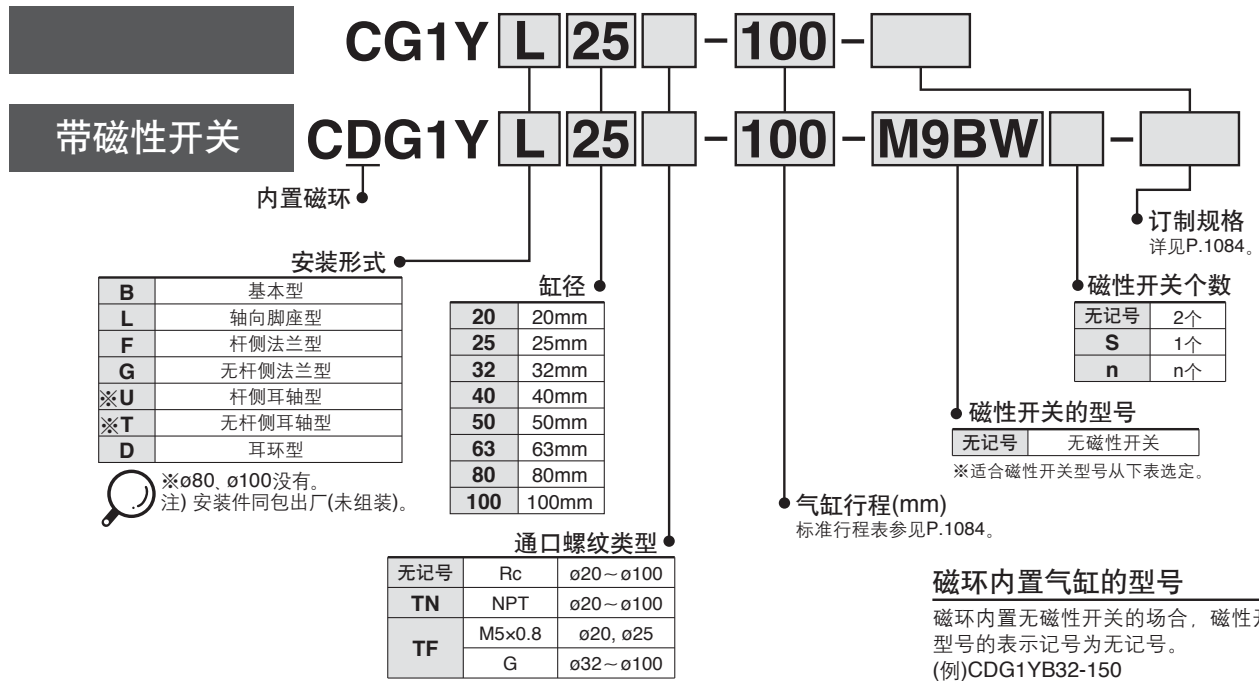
CG1Y L 25 - 100 -

带磁性开关 CDG1Y L 25 - 100 - M9BW -

内置磁环

安装形式

| B | 基本型 |
|---|---|
| L | 轴向脚座型 |
| F | 杆侧法兰型 |
| G | 无杆侧法兰型 |
| ※U | 杆侧耳轴型 |
| ※T | 无杆侧耳轴型 |
| D | 耳环型 |

※ø80、ø100没有。
注) 安装件同包出厂(未组装)。

缸径

| 20 | 20mm |
|---|---|
| 25 | 25mm |
| 32 | 32mm |
| 40 | 40mm |
| 50 | 50mm |
| 63 | 63mm |
| 80 | 80mm |
| 100 | 100mm |

通口螺纹类型

| 无记号 | Rc | ø20～ø100 |
|---|---|---|
| TN | NPT | ø20～ø100 |
| TF | M5×0.8 | ø20, ø25 |
| | G | ø32～ø100 |

气缸行程(mm)
标准行程表参见P.1084。

订制规格
详见P.1084。

磁性开关个数

| 无记号 | 2个 |
|---|---|
| S | 1个 |
| n | n个 |

磁性开关的型号

| 无记号 | 无磁性开关 |
|---|---|

※适合磁性开关型号从下表选定。

磁环内置气缸的型号
磁环内置无磁性开关的场合，磁性开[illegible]
型号的表示记号为无记号。
(例)CDG1YB32-150